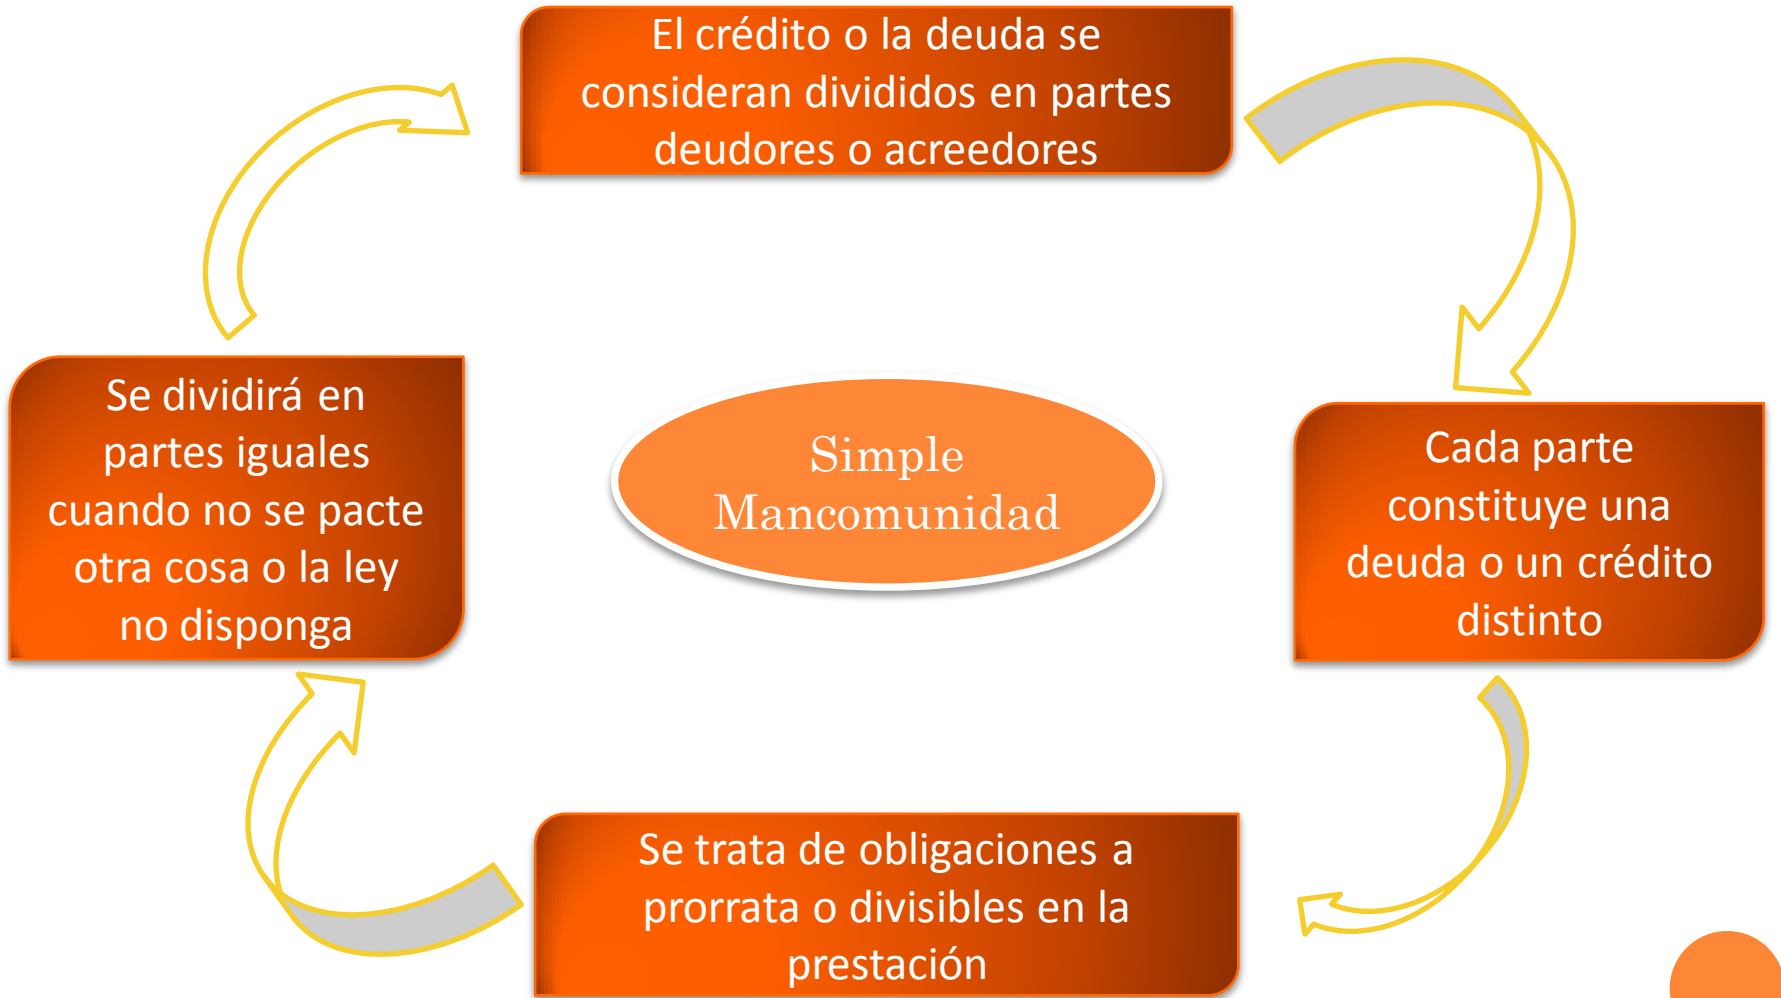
Simple Mancomunidad

El crédito o la deuda se consideran divididos en partes deudores o acreedores

Cada parte constituye una deuda o un crédito distinto

Se trata de obligaciones a prorrata o divisibles en la prestación

Se dividirá en partes iguales cuando no se pacte otra cosa o la ley no disponga